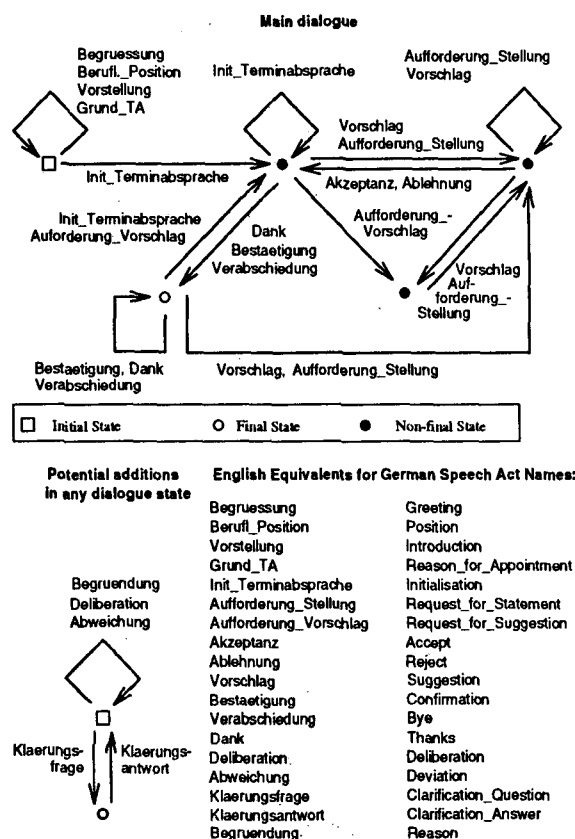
Main dialogue

Begruessung
Berufl._Position
Vorstellung
Grund_TA

Init_Terminabsprache

Aufforderung_Stellung
Vorschlag

Vorschlag
Aufforderung_Stellung

Init_Terminabsprache

Akzeptanz, Ablehnung

Init_Terminabsprache
Aufforderung_Vorschlag

Dank
Bestaetigung
Verabschiedung

Aufforderung_-
Vorschlag

Vorschlag
Aufforderung_-
Stellung

Bestaetigung, Dank
Verabschiedung

Vorschlag, Aufforderung_Stellung

□ Initial State  O Final State  ● Non-final State

Potential additions
in any dialogue state

Begruendung
Deliberation
Abweichung

Klaerungs-
frage

Klaerungs-
antwort

English Equivalents for German Speech Act Names:

| | |
|---|---|
| Begruessung | Greeting |
| Berufl_Position | Position |
| Vorstellung | Introduction |
| Grund_TA | Reason_for_Appointment |
| Init_Terminabsprache | Initialisation |
| Aufforderung_Stellung | Request_for_Statement |
| Aufforderung_Vorschlag | Request_for_Suggestion |
| Akzeptanz | Accept |
| Ablehnung | Reject |
| Vorschlag | Suggestion |
| Bestaetigung | Confirmation |
| Verabschiedung | Bye |
| Dank | Thanks |
| Deliberation | Deliberation |
| Abweichung | Deviation |
| Klaerungsfrage | Clarification_Question |
| Klaerungsantwort | Clarification_Answer |
| Begruendung | Reason |